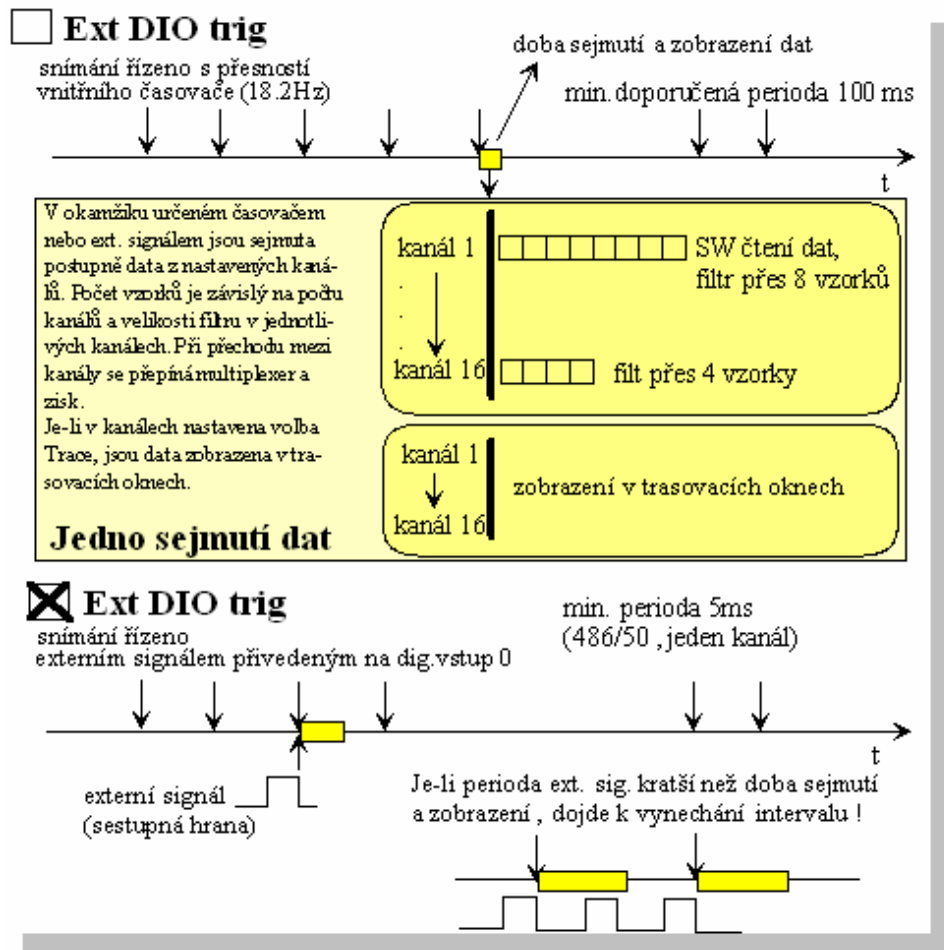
Ext DIO trig

snímání řízeno s přesností vnitřního časovače (18.2Hz)

doba sejmutí a zobrazení dat

min. doporučená perioda 100 ms

t

V okamžiku určeném časovačem nebo ext. signálem jsou sejmuta postupně data z nastavených kanálů. Počet vzorků je závislý na počtu kanálů a velikosti filtru v jednotlivých kanálech. Při přechodu mezi kanály se přepíná multiplexer a zisk.
Je-li v kanálech nastavena volba Trace, jsou data zobrazena v trasovacích oknech.

kanál 1
.
.
.
kanál 16

SW čtení dat, filtr přes 8 vzorků

filt přes 4 vzorky

kanál 1
kanál 16

zobrazení v trasovacích oknech

Jedno sejmutí dat

Ext DIO trig

snímání řízeno externím signálem přivedeným na dig.vstup 0

min. perioda 5ms (486/50 , jeden kanál)

t

externí signál (sestupná hrana)

Je-li perioda ext. sig. kratší než doba sejmutí a zobrazení , dojde k vynechání intervalu !